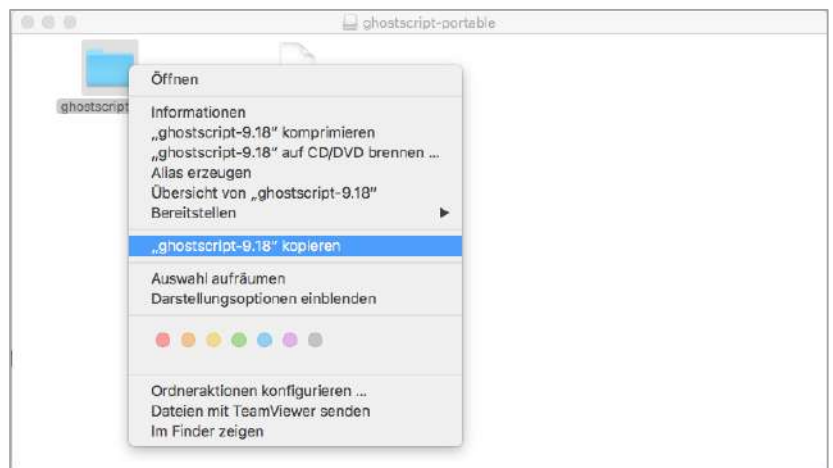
ghostscript-portable

ghostscript

Öffnen

Informationen
„ghostscript-9.18" komprimieren
„ghostscript-9.18" auf CD/DVD brennen ...
Alias erzeugen
Übersicht von „ghostscript-9.18"
Bereitstellen

„ghostscript-9.18" kopieren

Auswahl aufräumen
Darstellungsoptionen einblenden

Ordneraktionen konfigurieren ...
Dateien mit TeamViewer senden
Im Finder zeigen